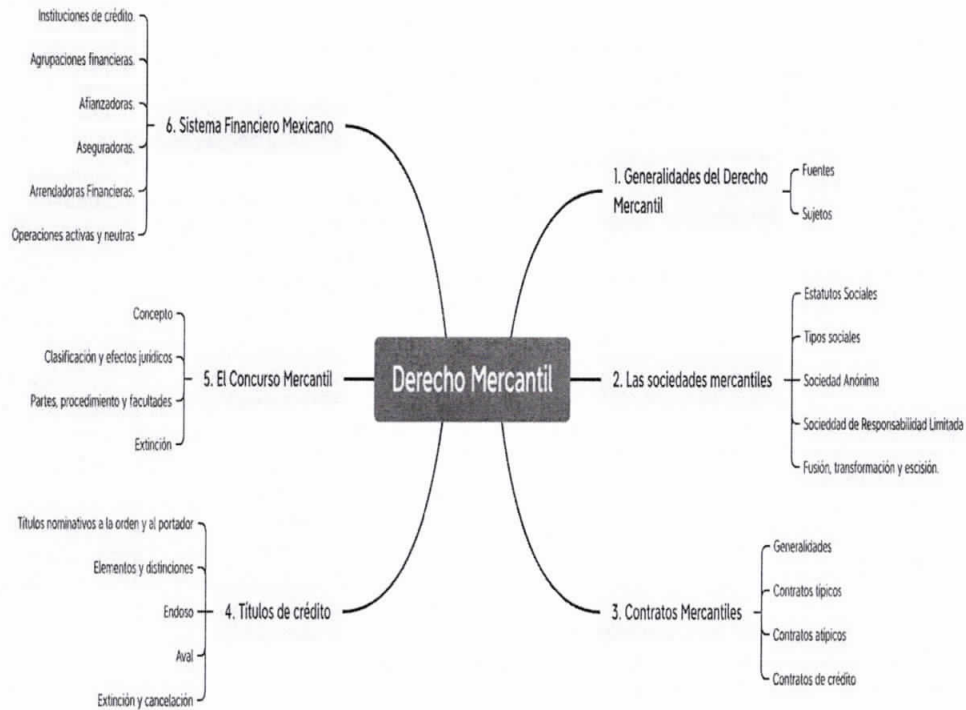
Derecho Mercantil

1. Generalidades del Derecho Mercantil
Fuentes
Sujetos

2. Las sociedades mercantiles
Estatutos Sociales
Tipos sociales
Sociedad Anónima
Sociedad de Responsabilidad Limitada
Fusión, transformación y escisión.

3. Contratos Mercantiles
Generalidades
Contratos típicos
Contratos atípicos
Contratos de crédito

4. Títulos de crédito
Títulos nominativos a la orden y al portador
Elementos y distinciones
Endoso
Aval
Extinción y cancelación

5. El Concurso Mercantil
Concepto
Clasificación y efectos jurídicos
Partes, procedimiento y facultades
Extinción

6. Sistema Financiero Mexicano
Instituciones de crédito.
Agrupaciones financieras.
Afianzadoras.
Aseguradoras.
Arrendadoras Financieras.
Operaciones activas y neutras